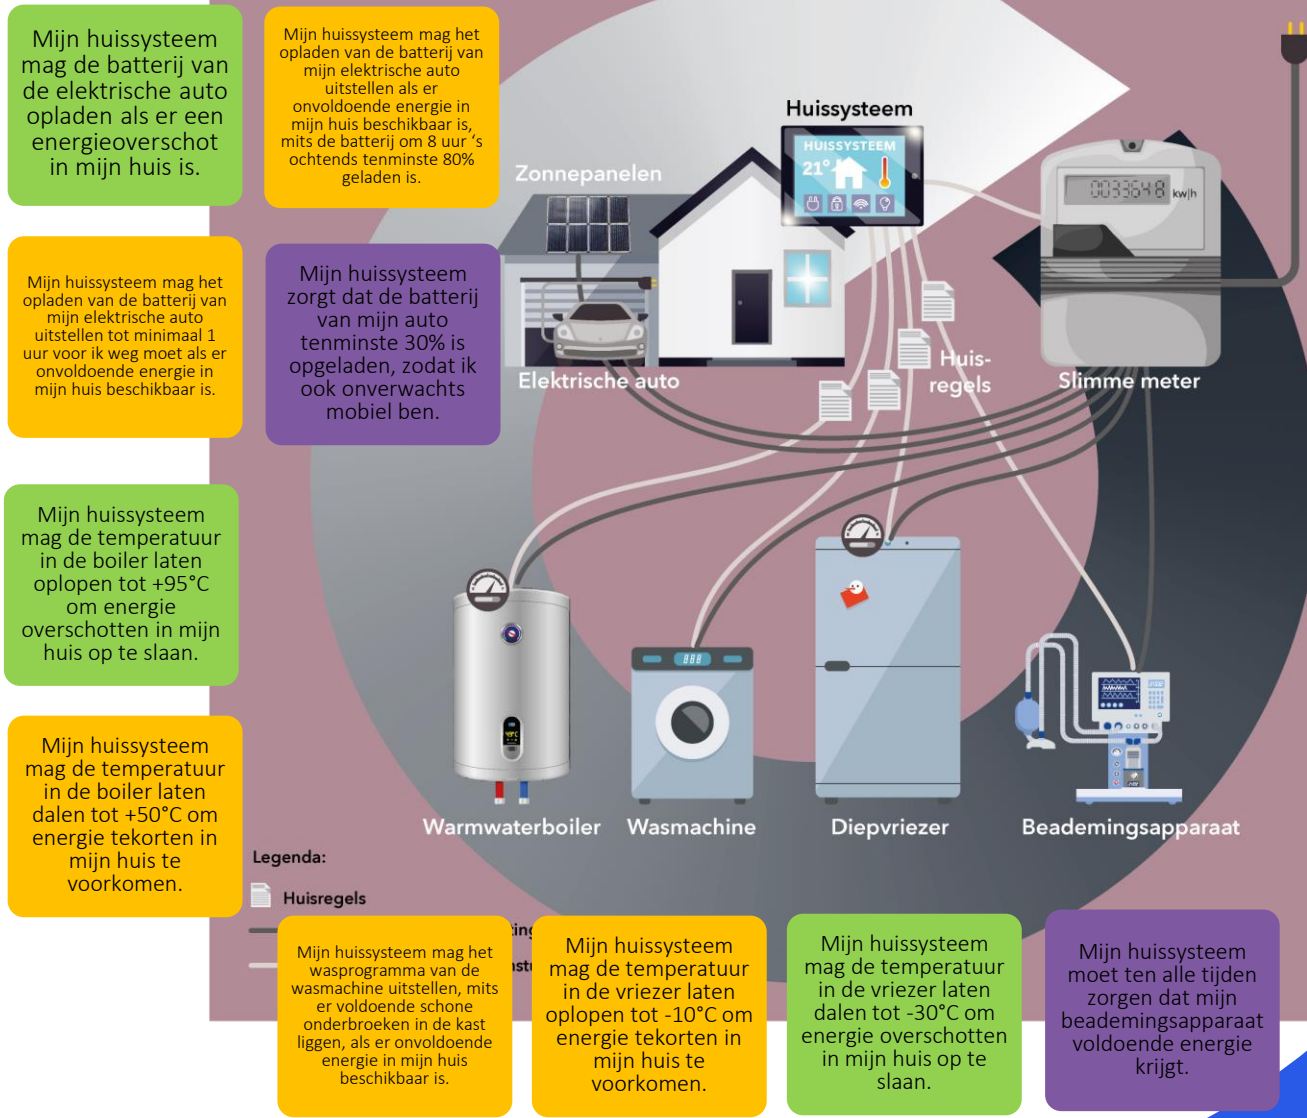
Mijn huissysteem mag de batterij van de elektrische auto opladen als er een energieoverschot in mijn huis is.

Mijn huissysteem mag het opladen van de batterij van mijn elektrische auto uitstellen als er onvoldoende energie in mijn huis beschikbaar is, mits de batterij om 8 uur 's ochtends tenminste 80% geladen is.

Mijn huissysteem mag het opladen van de batterij van mijn elektrische auto uitstellen tot minimaal 1 uur voor ik weg moet als er onvoldoende energie in mijn huis beschikbaar is.

Mijn huissysteem zorgt dat de batterij van mijn auto tenminste 30% is opgeladen, zodat ik ook onverwachts mobiel ben.

Mijn huissysteem mag de temperatuur in de boiler laten oplopen tot +95°C om energie overschotten in mijn huis op te slaan.

Mijn huissysteem mag de temperatuur in de boiler laten dalen tot +50°C om energie tekorten in mijn huis te voorkomen.

Huissysteem
HUISSYSTEEM
21°
Zonnepanelen
Elektrische auto
Huisregels
0033648 kw|h
Slimme meter
Warmwaterboiler
Wasmachine
Diepvriezer
Beademingsapparaat

Legenda:
Huisregels
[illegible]ting
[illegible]stı

Mijn huissysteem mag het wasprogramma van de wasmachine uitstellen, mits er voldoende schone onderbroeken in de kast liggen, als er onvoldoende energie in mijn huis beschikbaar is.

Mijn huissysteem mag de temperatuur in de vriezer laten oplopen tot -10°C om energie tekorten in mijn huis te voorkomen.

Mijn huissysteem mag de temperatuur in de vriezer laten dalen tot -30°C om energie overschotten in mijn huis op te slaan.

Mijn huissysteem moet ten alle tijden zorgen dat mijn beademingsapparaat voldoende energie krijgt.